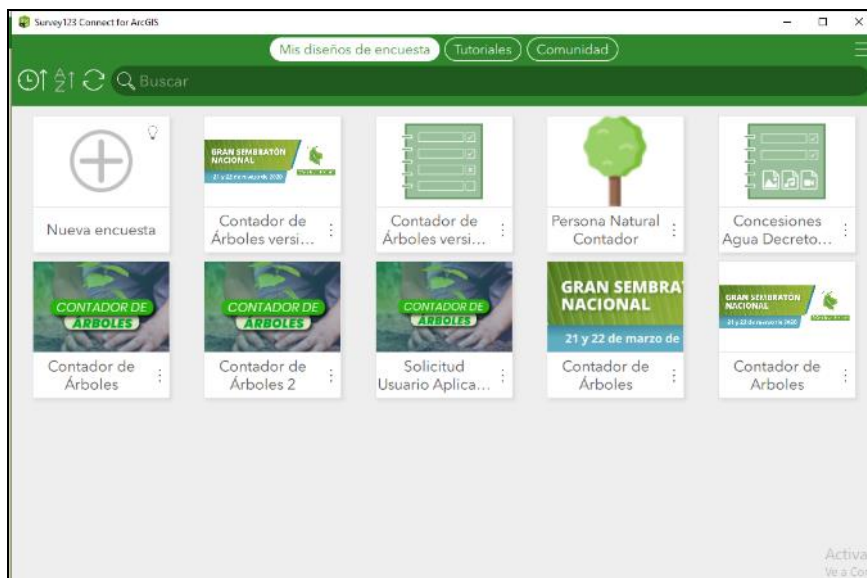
Survey123 Connect for ArcGIS

Mis diseños de encuesta Tutoriales Comunidad

Buscar

Nueva encuesta

GRAN SEMBRATÓN NACIONAL
21 y 22 de marzo de 2020

Contador de Árboles versi...

Contador de Árboles versi...

Persona Natural Contador

Concesiones Agua Decreto...

CONTADOR DE ÁRBOLES

Contador de Árboles

CONTADOR DE ÁRBOLES

Contador de Árboles 2

CONTADOR DE ÁRBOLES

Solicitud Usuario Aplica...

GRAN SEMBRA NACIONAL
21 y 22 de marzo de

Contador de Árboles

GRAN SEMBRATÓN NACIONAL
21 y 22 de marzo de 2020

Contador de Arboles

Activa
Ve a Co